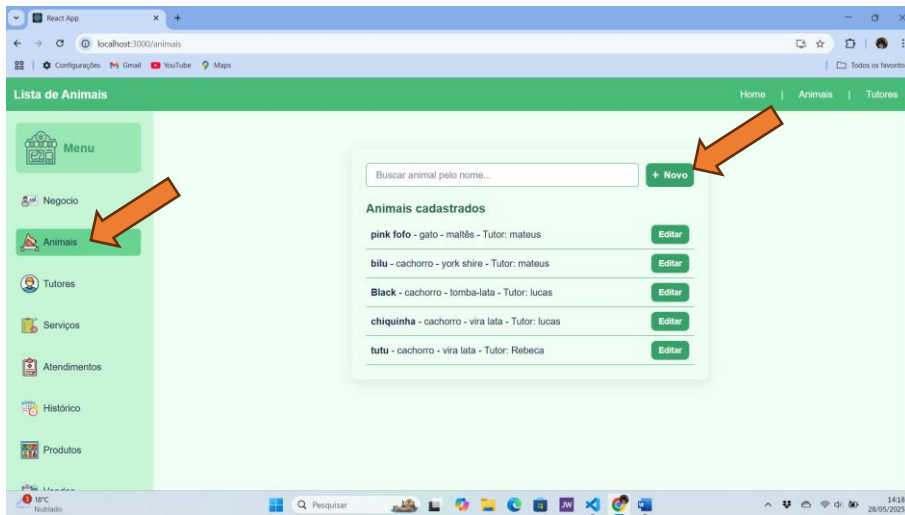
React App
localhost:3000/animais
Configurações Gmail YouTube Maps
Todos os favoritos

Lista de Animais
Home | Animais | Tutores

Menu
Negocio
Animais
Tutores
Serviços
Atendimentos
Histórico
Produtos
Vendas

Buscar animal pelo nome...
+ Novo

Animais cadastrados

**pink fofo** - gato - maltês - Tutor: mateus
Editar

**bilu** - cachorro - york shire - Tutor: mateus
Editar

**Black** - cachorro - tomba-lata - Tutor: lucas
Editar

**chiquinha** - cachorro - vira lata - Tutor: lucas
Editar

**tutu** - cachorro - vira lata - Tutor: Rebeca
Editar

18°C
Nublado
Pesquisar
14:18
28/05/2025